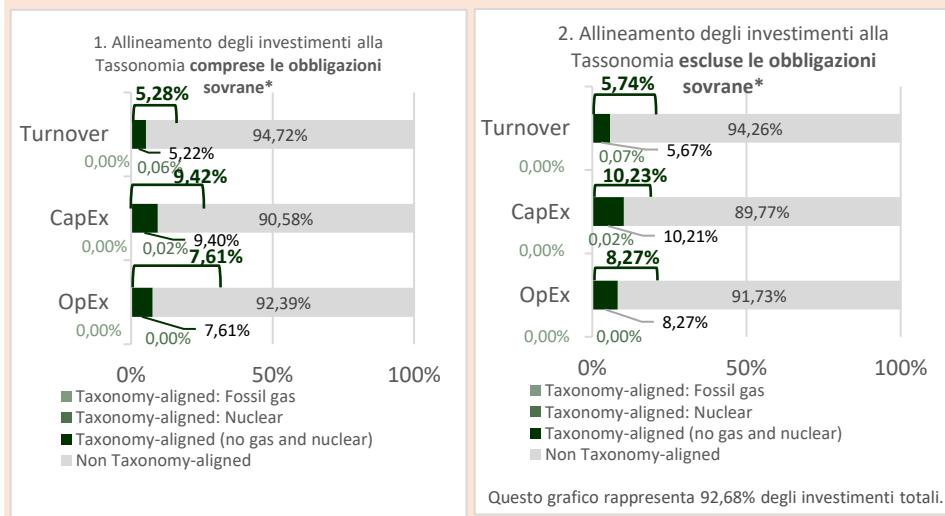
1. Allineamento degli investimenti alla Tassonomia **comprese le obbligazioni sovrane***

5,28%

Turnover

94,72%

5,22%

0,00%

0,06%

9,42%

CapEx

90,58%

9,40%

0,00%

0,02%

7,61%

OpEx

92,39%

7,61%

0,00%

0,00%

0%

50%

100%

Taxonomy-aligned: Fossil gas

Taxonomy-aligned: Nuclear

Taxonomy-aligned (no gas and nuclear)

Non Taxonomy-aligned

2. Allineamento degli investimenti alla Tassonomia **escluse le obbligazioni sovrane***

5,74%

Turnover

94,26%

0,07%

5,67%

0,00%

10,23%

CapEx

89,77%

0,02%

10,21%

0,00%

8,27%

OpEx

91,73%

8,27%

0,00%

0,00%

0%

50%

100%

Taxonomy-aligned: Fossil gas

Taxonomy-aligned: Nuclear

Taxonomy-aligned (no gas and nuclear)

Non Taxonomy-aligned

Questo grafico rappresenta 92,68% degli investimenti totali.